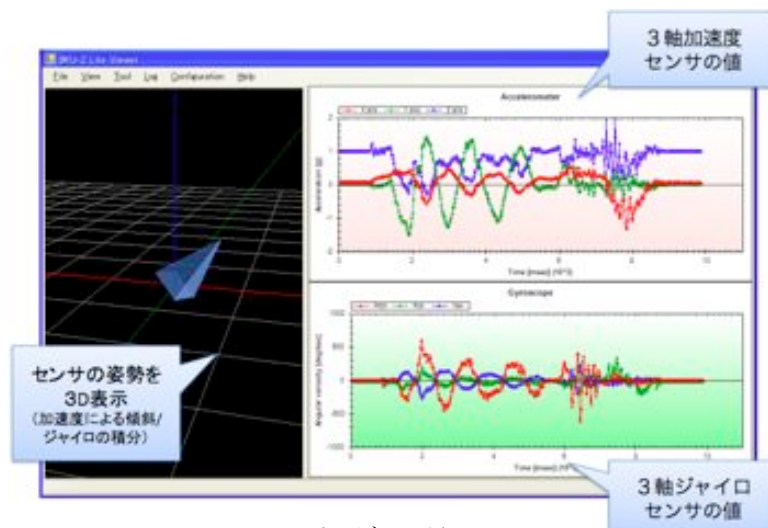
3軸加速度
センサの値

IMU-Z Lite Viewer
File View Tool Log Configuration Help

Accelerometer

Time [msec] $10^3$

Gyroscope

Time [msec] $10^3$

センサの姿勢を
3D表示
(加速度による傾斜/
ジャイロの積分)

3軸ジャイロ
センサの値